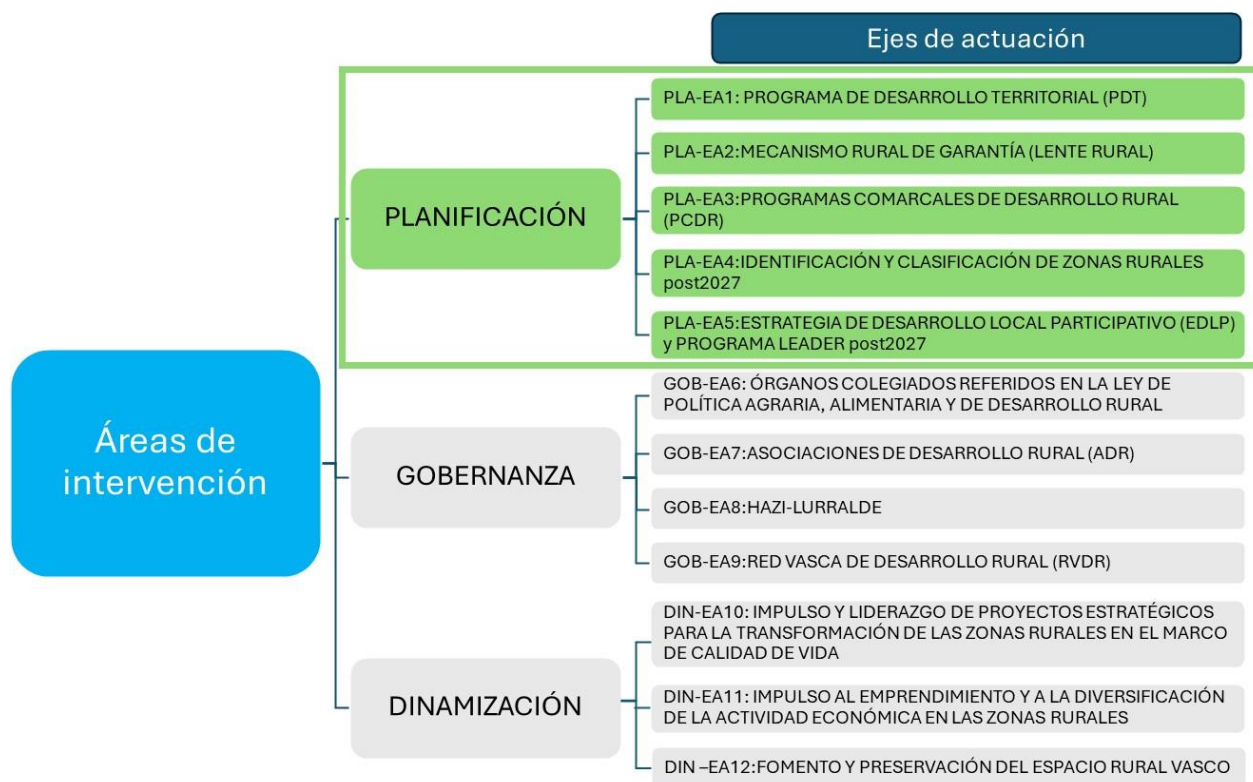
Ejes de actuación

Áreas de intervención

PLANIFICACIÓN

PLA-EA1: PROGRAMA DE DESARROLLO TERRITORIAL (PDT)

PLA-EA2:MECANISMO RURAL DE GARANTÍA (LENTE RURAL)

PLA-EA3:PROGRAMAS COMARCALES DE DESARROLLO RURAL (PCDR)

PLA-EA4:IDENTIFICACIÓN Y CLASIFICACIÓN DE ZONAS RURALES post2027

PLA-EA5:ESTRATEGIA DE DESARROLLO LOCAL PARTICIPATIVO (EDLP) y PROGRAMA LEADER post2027

GOBERNANZA

GOB-EA6: ÓRGANOS COLEGIADOS REFERIDOS EN LA LEY DE POLÍTICA AGRARIA, ALIMENTARIA Y DE DESARROLLO RURAL

GOB-EA7:ASOCIACIONES DE DESARROLLO RURAL (ADR)

GOB-EA8:HAZI-LURRALDE

GOB-EA9:RED VASCA DE DESARROLLO RURAL (RVDR)

DINAMIZACIÓN

DIN-EA10: IMPULSO Y LIDERAZGO DE PROYECTOS ESTRATÉGICOS PARA LA TRANSFORMACIÓN DE LAS ZONAS RURALES EN EL MARCO DE CALIDAD DE VIDA

DIN-EA11: IMPULSO AL EMPRENDIMIENTO Y A LA DIVERSIFICACIÓN DE LA ACTIVIDAD ECONÓMICA EN LAS ZONAS RURALES

DIN –EA12:FOMENTO Y PRESERVACIÓN DEL ESPACIO RURAL VASCO